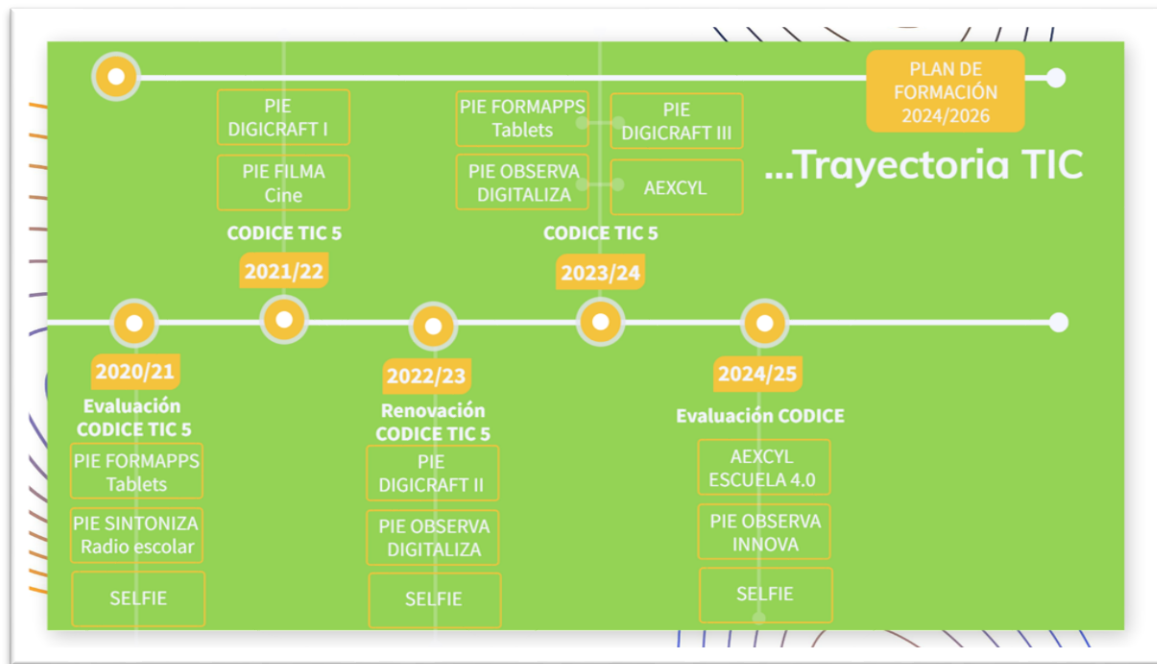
PLAN DE FORMACIÓN 2024/2026

...Trayectoria TIC

PIE DIGICRAFT I

PIE FILMA Cine

CODICE TIC 5

2021/22

PIE FORMAPPS Tablets

PIE DIGICRAFT III

PIE OBSERVA DIGITALIZA

AEXCYL

CODICE TIC 5

2023/24

2020/21

Evaluación CODICE TIC 5

PIE FORMAPPS Tablets

PIE SINTONIZA Radio escolar

SELFIE

2022/23

Renovación CODICE TIC 5

PIE DIGICRAFT II

PIE OBSERVA DIGITALIZA

SELFIE

2024/25

Evaluación CODICE

AEXCYL ESCUELA 4.0

PIE OBSERVA INNOVA

SELFIE